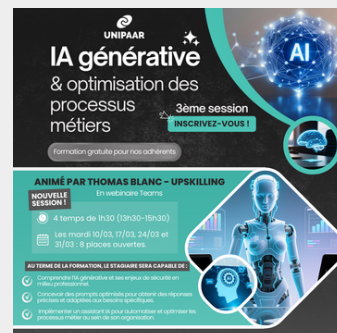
UNIPAAR

IA générative & optimisation des processus métiers

3ème session

INSCRIVEZ-VOUS !

AI

Formation gratuite pour nos adhérents

ANIMÉ PAR THOMAS BLANC - UPSKILLING

En webinaire Teams

NOUVELLE SESSION !

4 temps de 1h30 (13h30-15h30)

Les mardi 10/03, 17/03, 24/03 et 31/03 : 8 places ouvertes.

AU TERME DE LA FORMATION, LE STAGIAIRE SERA CAPABLE DE :

Comprendre l'IA générative et ses enjeux de sécurité en milieu professionnel.

Concevoir des prompts optimisés pour obtenir des réponses précises et adaptées aux besoins spécifiques.

Implémenter un assistant IA pour automatiser et optimiser les processus métier au sein de son organisation.